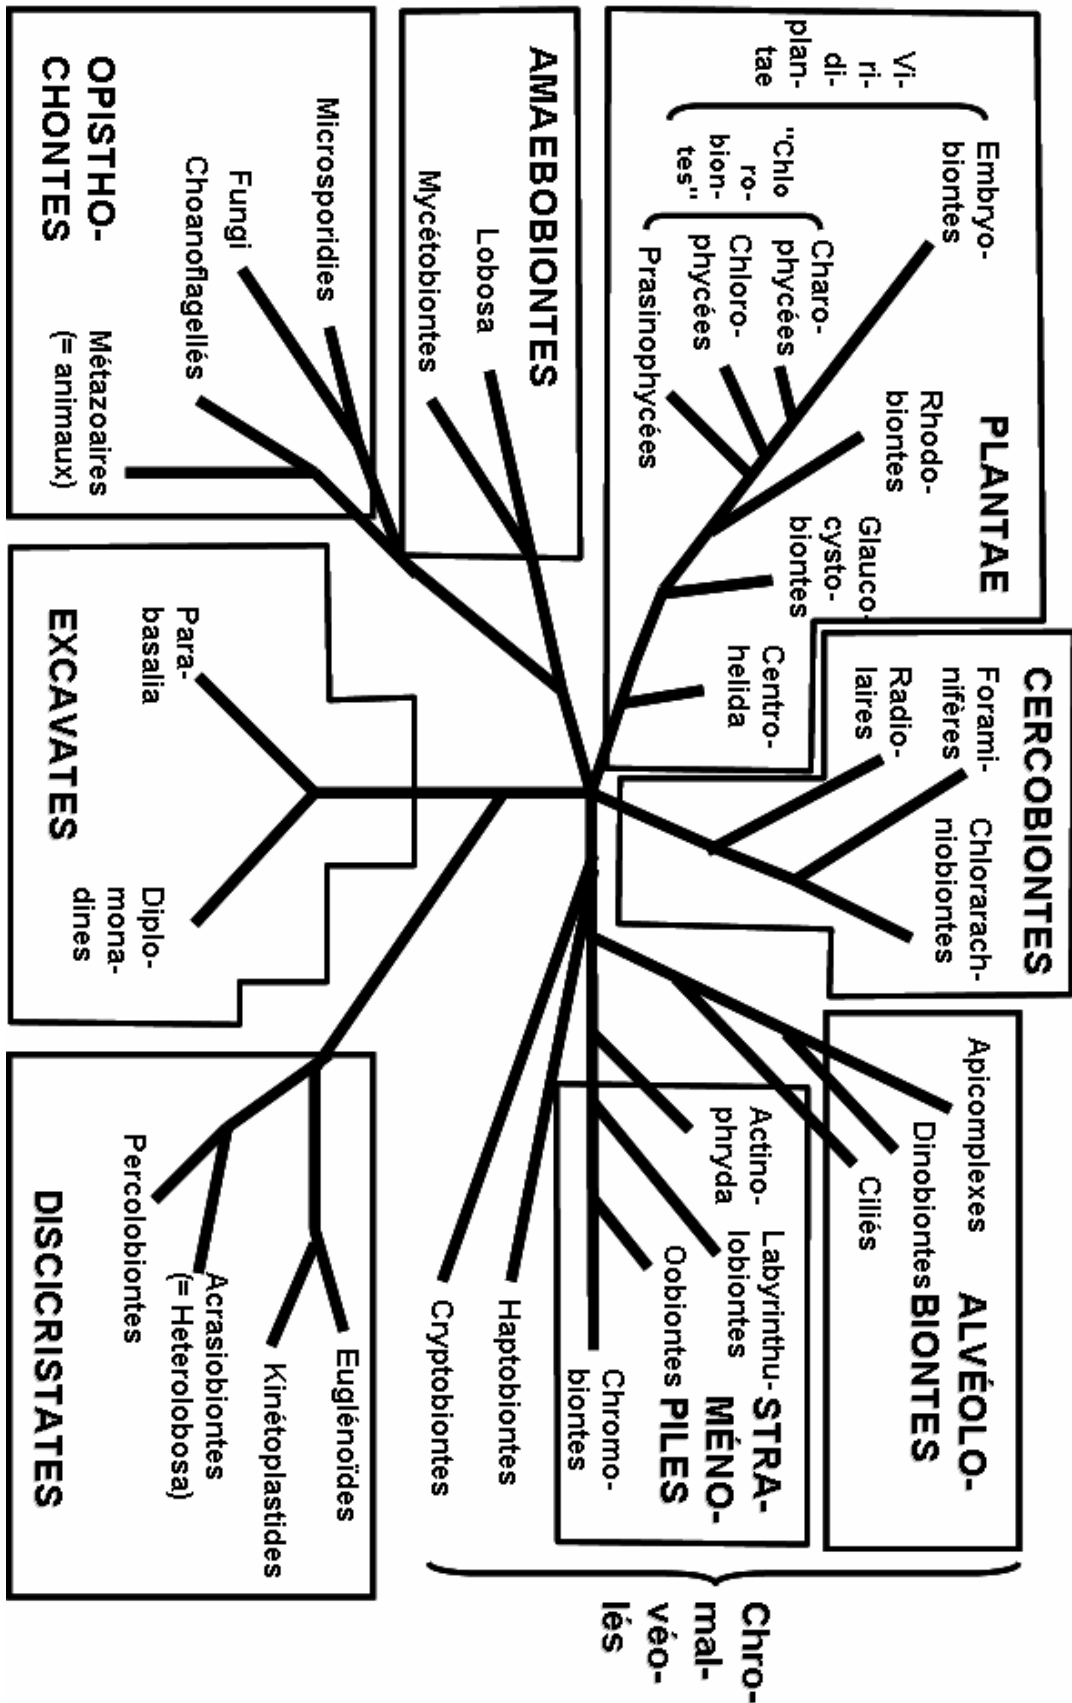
PLANTAE
Embryobiontes
Viridiplantae
"Chlorobiontes"
Charophycées
Chlorophycées
Prasinophycées
Rhodobiontes
Glaucocystobiontes
Centrohelida

AMAEBOBIONTES
Lobosa
Mycétobiontes

OPISTHOCHONTES
Microsporidies
Fungi
Choanoflagellés
Métazoaires (= animaux)

CERCOBIONTES
Foraminifères
Radiolaires
Chlorarachniobiontes

EXCAVATES
Parabasalia
Diplomonadines

ALVÉOLOBIONTES
Apicomplexes
Dinobiontes
Ciliés

STRAMÉNOPILES
Actinophryda
Labyrinthulobiontes
Oobiontes
Chromobiontes

Haptobiontes
Cryptobiontes
Chromalvéolés

DISCICRISTATES
Percolobiontes
Acrasiobiontes (= Heterolobosa)
Kinétoplastides
Euglénoïdes